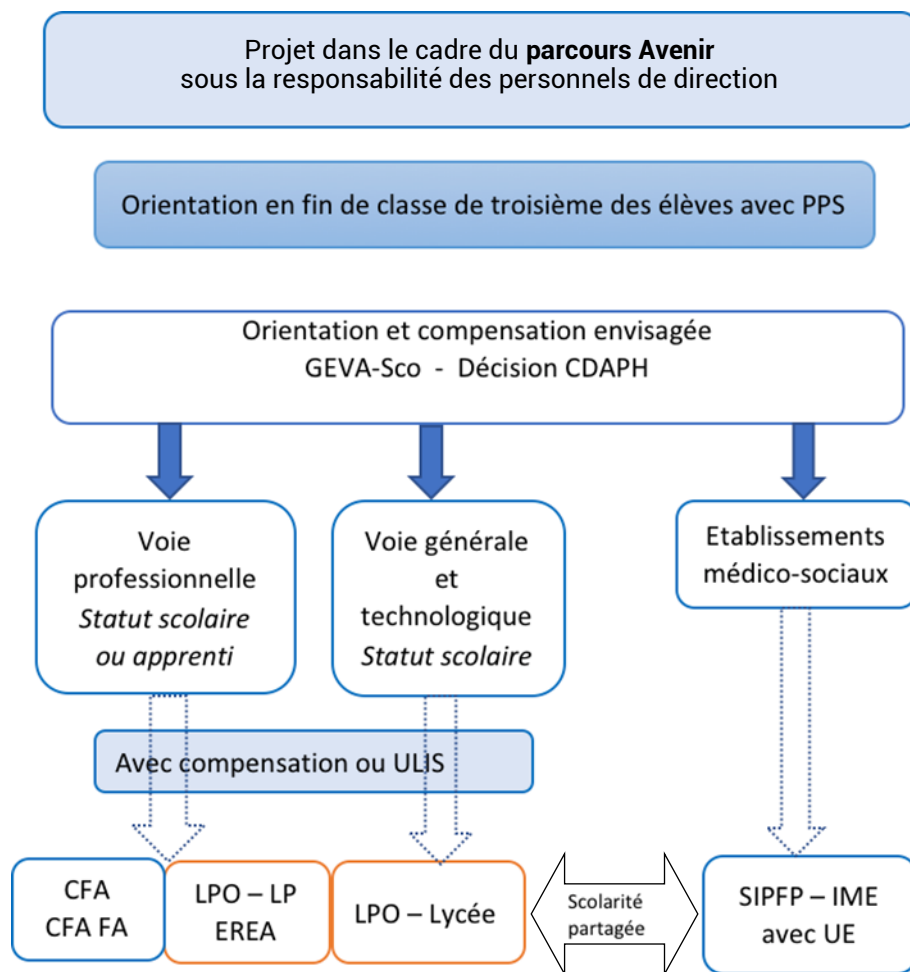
Projet dans le cadre du **parcours Avenir** sous la responsabilité des personnels de direction

Orientation en fin de classe de troisième des élèves avec PPS

Orientation et compensation envisagée
GEVA-Sco - Décision CDAPH

Voie professionnelle *Statut scolaire ou apprenti*

Voie générale et technologique *Statut scolaire*

Etablissements médico-sociaux

Avec compensation ou ULIS

CFA
CFA FA

LPO – LP
EREA

LPO – Lycée

Scolarité partagée

SIPFP – IME avec UE